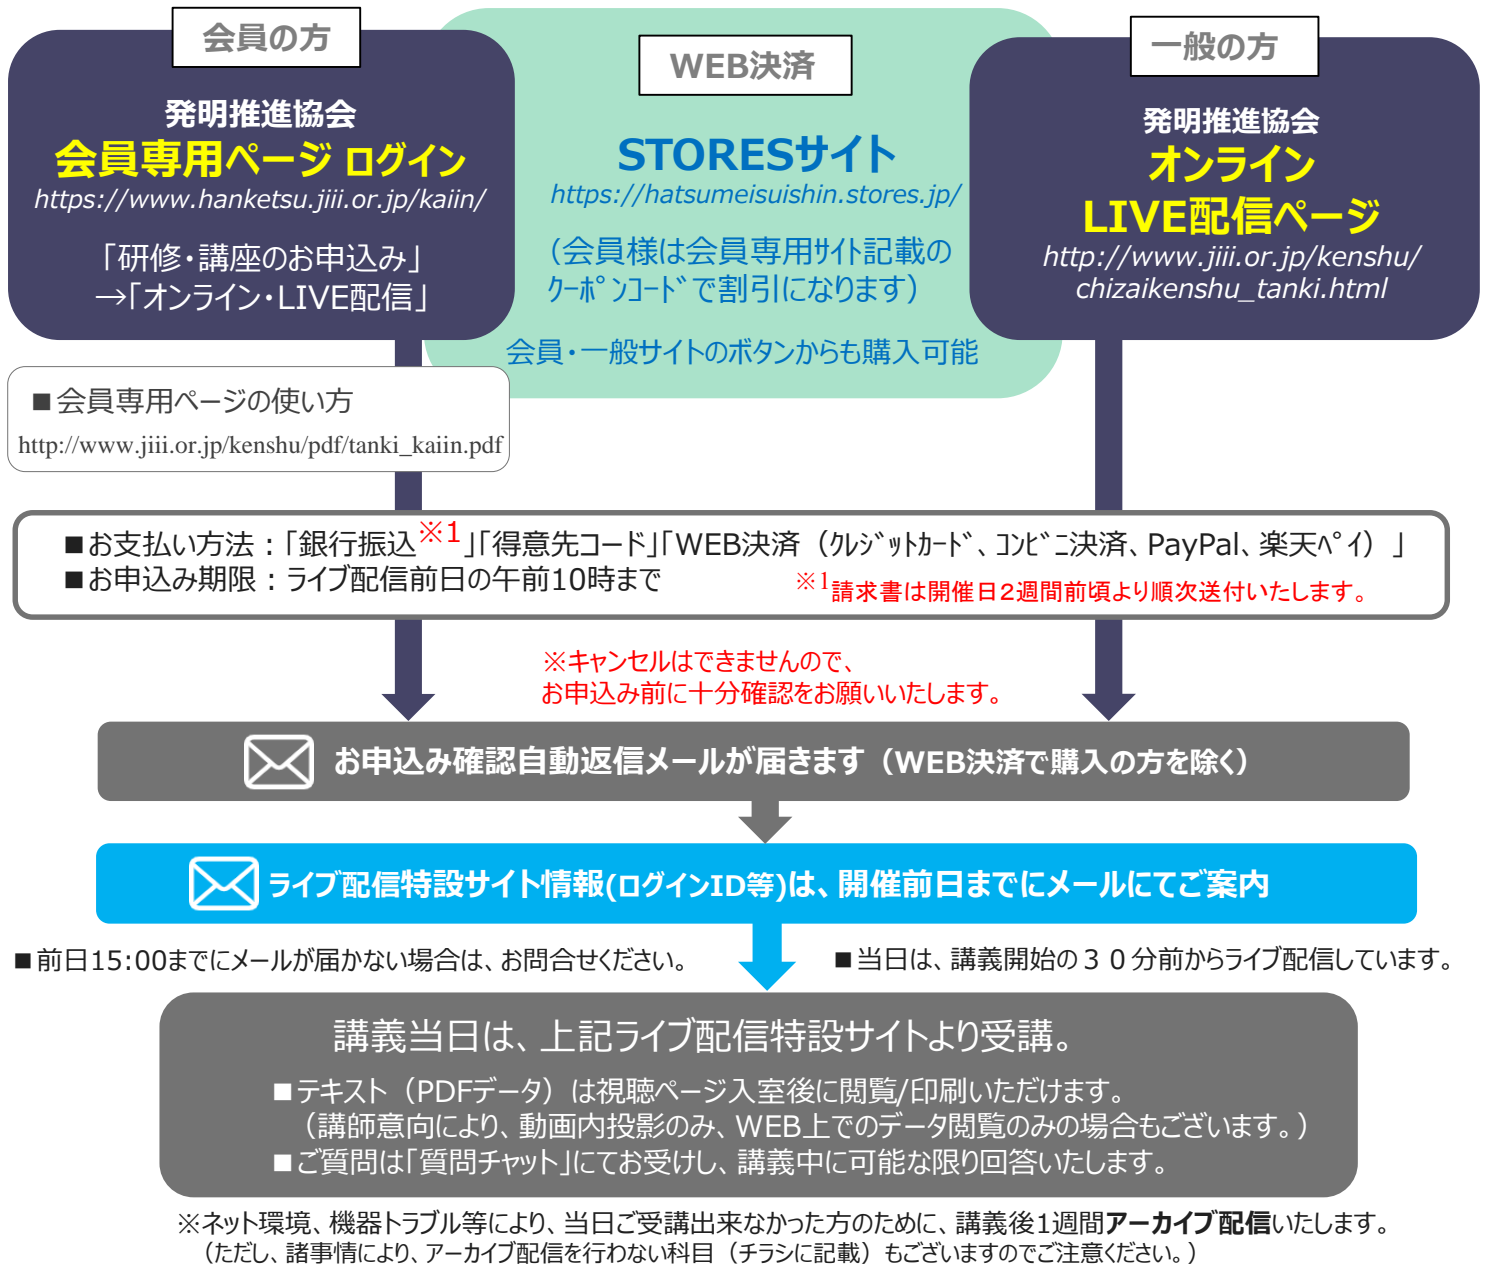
会員の方

発明推進協会
会員専用ページ ログイン
https://www.hanketsu.jiii.or.jp/kaiin/

「研修・講座のお申込み」
→「オンライン・LIVE配信」

WEB決済

STORESサイト
https://hatsumeisuishin.stores.jp/

(会員様は会員専用サイト記載のクーポンコードで割引になります)

会員・一般サイトのボタンからも購入可能

一般の方

発明推進協会
オンライン
LIVE配信ページ
http://www.jiii.or.jp/kenshu/chizaikenshu_tanki.html

■会員専用ページの使い方
http://www.jiii.or.jp/kenshu/pdf/tanki_kaiin.pdf

■お支払い方法：「銀行振込※1」「得意先コード」「WEB決済（クレジットカード、コンビニ決済、PayPal、楽天ペイ）」
■お申込み期限：ライブ配信前日の午前10時まで
※1請求書は開催日2週間前頃より順次送付いたします。

※キャンセルはできませんので、
お申込み前に十分確認をお願いいたします。

お申込み確認自動返信メールが届きます（WEB決済で購入の方を除く）

ライブ配信特設サイト情報(ログインID等)は、開催前日までにメールにてご案内

■前日15:00までにメールが届かない場合は、お問合せください。

■当日は、講義開始の３０分前からライブ配信しています。

講義当日は、上記ライブ配信特設サイトより受講。

■テキスト（PDFデータ）は視聴ページ入室後に閲覧/印刷いただけます。
（講師意向により、動画内投影のみ、WEB上でのデータ閲覧のみの場合もございます。）
■ご質問は「質問チャット」にてお受けし、講義中に可能な限り回答いたします。

※ネット環境、機器トラブル等により、当日ご受講出来なかった方のために、講義後1週間アーカイブ配信いたします。
（ただし、諸事情により、アーカイブ配信を行わない科目（チラシに記載）もございますのでご注意ください。）